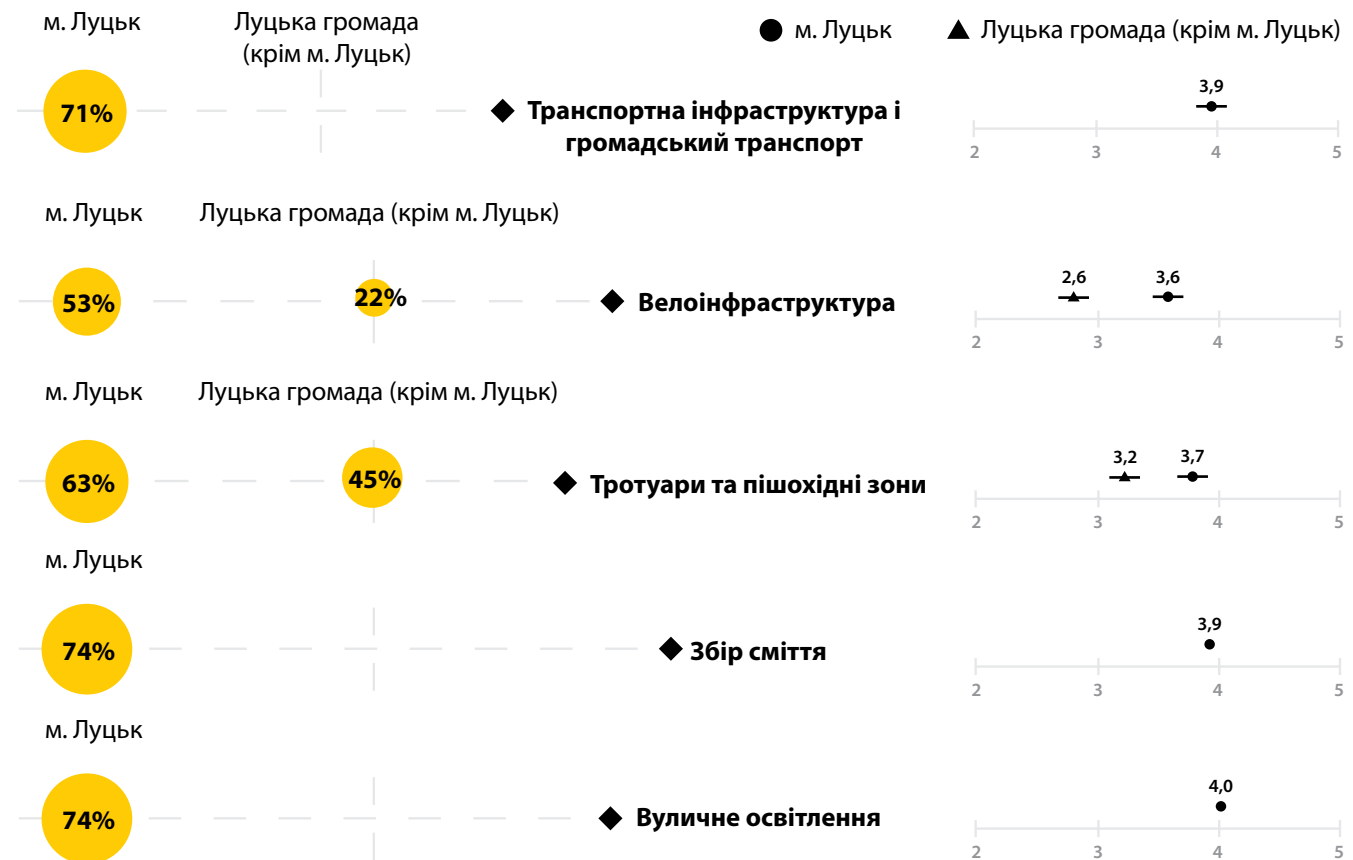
м. Луцьк

Луцька громада (крім м. Луцьк)

● м. Луцьк ▲ Луцька громада (крім м. Луцьк)

71%

◆ Транспортна інфраструктура і громадський транспорт

3,9

2 3 4 5

м. Луцьк

Луцька громада (крім м. Луцьк)

53%

22%

◆ Велоінфраструктура

2,6

3,6

2 3 4 5

м. Луцьк

Луцька громада (крім м. Луцьк)

63%

45%

◆ Тротуари та пішохідні зони

3,2

3,7

2 3 4 5

м. Луцьк

74%

◆ Збір сміття

3,9

2 3 4 5

м. Луцьк

74%

◆ Вуличне освітлення

4,0

2 3 4 5